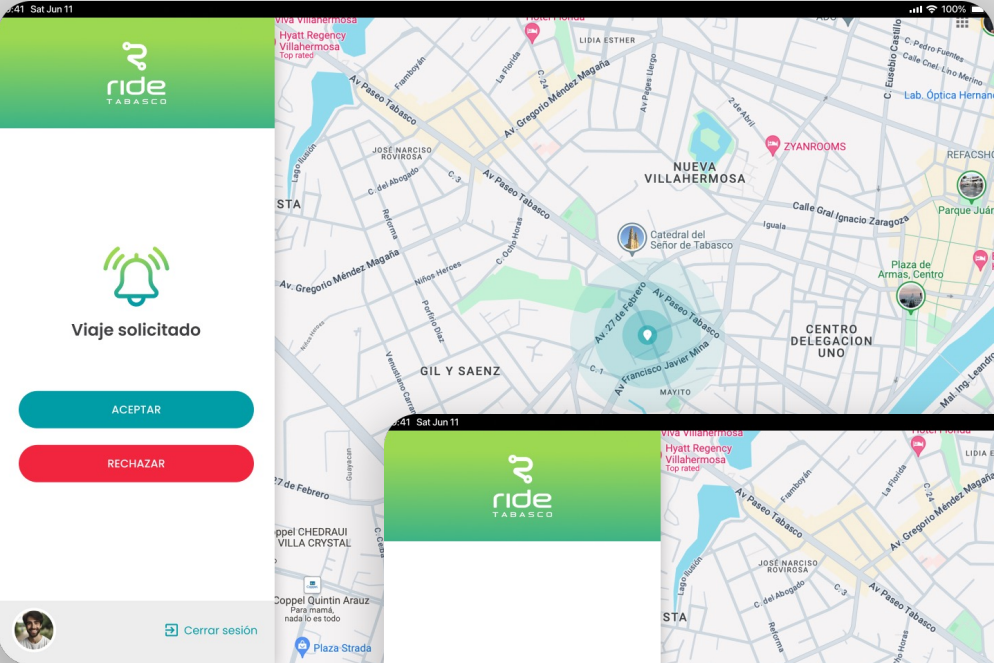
9:41 Sat Jun 11
100%

ride
TABASCO

Viaje solicitado

ACEPTAR

RECHAZAR

Cerrar sesión

Viva Villahermosa
Hyatt Regency Villahermosa
Top rated
Hotel Florida
LIDIA ESTHER
Av. Paseo Tabasco
Av. Gregorio Méndez Magaña
JOSÉ NARCISO ROVIROSA
C. del Abogado
Lago Ilusión
STA
Av. Gregorio Méndez Magaña
Niños Heroes
Reforma
Porfirio Díaz
C. Ocho Horas
NUEVA VILLAHERMOSA
Catedral del Señor de Tabasco
ZYANROOMS
Calle Gral Ignacio Zaragoza
Iguala
Av. 27 de Febrero
Av. Paseo Tabasco
Av. Francisco Javier Mina
MAYITO
GIL Y SAENZ
CENTRO DELEGACION UNO
Plaza de Armas, Centro
Parque Juárez
Lab. Óptica Hernandez
REFACSHO
C. Eusebio Castillo
Calle Pedro Fuentes
Calle Cnel. Lino Merino
Mal. Ing. Leandro
2 de Abril
27 de Febrero
Coppel CHEDRAUI VILLA CRYSTAL
Coppel Quintín Arauz
Para mamá, nada lo es todo
Plaza Strada

9:41 Sat Jun 11
ride
TABASCO
Viva Villahermosa
Hyatt Regency Villahermosa
Top rated
Hotel Florida
LIDIA E
Av. Paseo Tabasco
Av. Gregorio Méndez Magaña
JOSÉ NARCISO ROVIROSA
C. del Abogado
STA
Reforma
Av. Paseo Tabasco